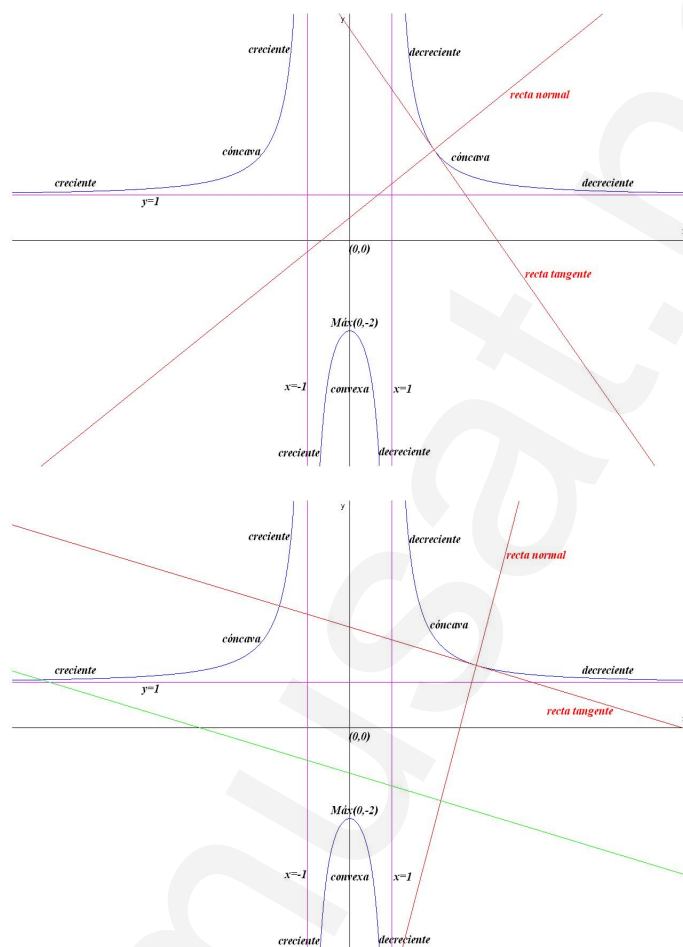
y

creciente

decreciente

recta normal

cóncava

cóncava

creciente

decreciente

y=1

(0,0)

recta tangente

Máx(0,-2)

x=-1

convexa

x=1

creciente

decreciente

y

creciente

decreciente

recta normal

cóncava

cóncava

creciente

decreciente

y=1

recta tangente

(0,0)

Máx(0,-2)

x=-1

convexa

x=1

creciente

decreciente